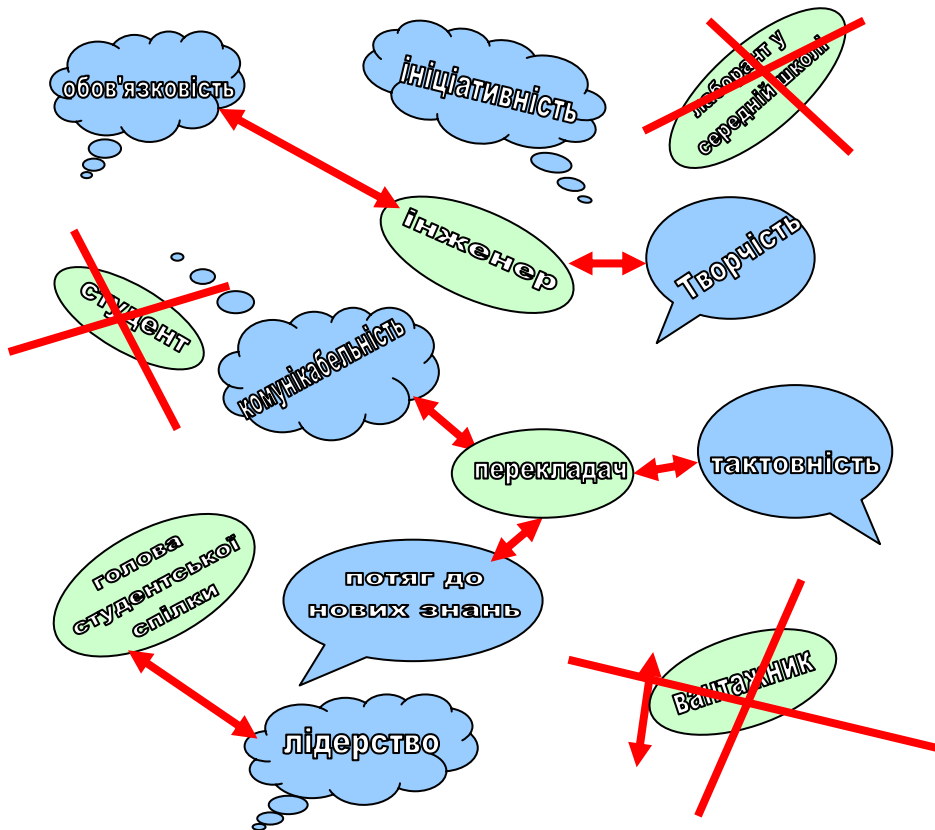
обов'язковість

ініціативність

лаборант у середній школі

інженер

Творчість

студент

комунікабельність

перекладач

тактовність

голова студентської спілки

потяг до нових знань

вантажник

лідерство